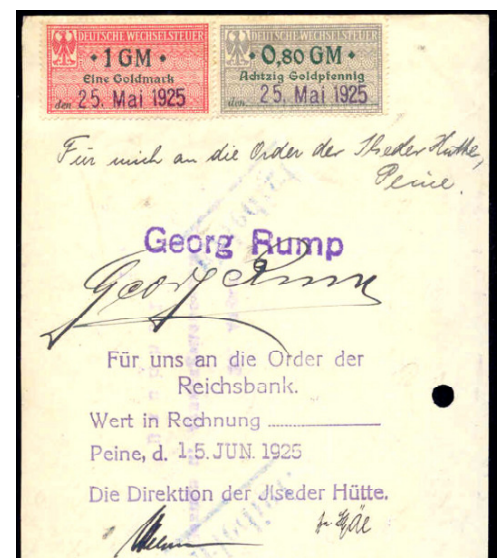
DEUTSCHE WECHSELSTEUER
•1 GM•
Eine Goldmark
den 25. Mai 1925

DEUTSCHE WECHSELSTEUER
•0,80 GM•
Achtzig Goldpfennig
den 25. Mai 1925

Für mich an die Order der Ilseder Hütte, Peine.

Georg Rump

Georg Rump

Für uns an die Order der Reichsbank.

Wert in Rechnung ..................

Peine, d. 15. JUN. 1925

Die Direktion der Jlseder Hütte.

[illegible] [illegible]